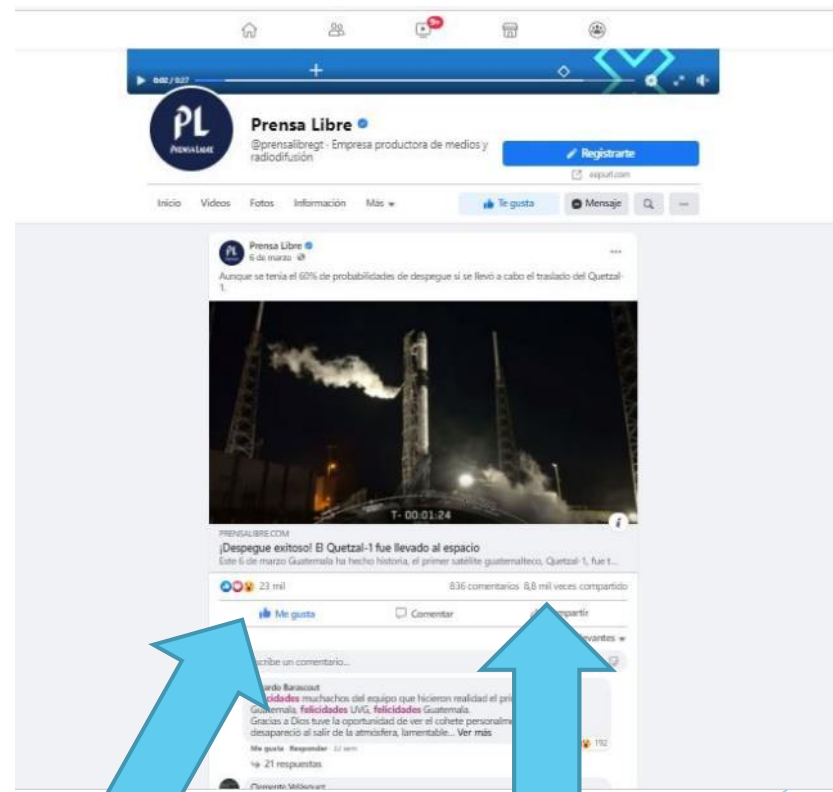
9+

0:02 / 0:27

PL
PRENSA LIBRE

Prensa Libre
@prensalibregt · Empresa productora de medios y radiodifusión

Registrarte
espurl.com

Inicio Videos Fotos Información Más

Te gusta Mensaje

Prensa Libre
6 de marzo

Aunque se tenía el 60% de probabilidades de despegue si se llevó a cabo el traslado del Quetzal-1.

T- 00:01:24

PRENSALIBRE.COM
¡Despegue exitoso! El Quetzal-1 fue llevado al espacio
Este 6 de marzo Guatemala ha hecho historia, el primer satélite guatemalteco, Quetzal-1, fue t...

23 mil 836 comentarios 8,8 mil veces compartido

Me gusta Comentar Compartir

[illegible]vantes

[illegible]cribe un comentario...

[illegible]ardo Barascout
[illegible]licidades muchachos del equipo que hicieron realidad el pri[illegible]
Gu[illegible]temala, felicidades UVG, felicidades Guatemala.
Gracias a Dios tuve la oportunidad de ver el cohete personalm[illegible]
desapareció al salir de la atmósfera, lamentable... Ver más

Me gusta · Responder · 32 sem

192

21 respuestas

Clemente Velásquez